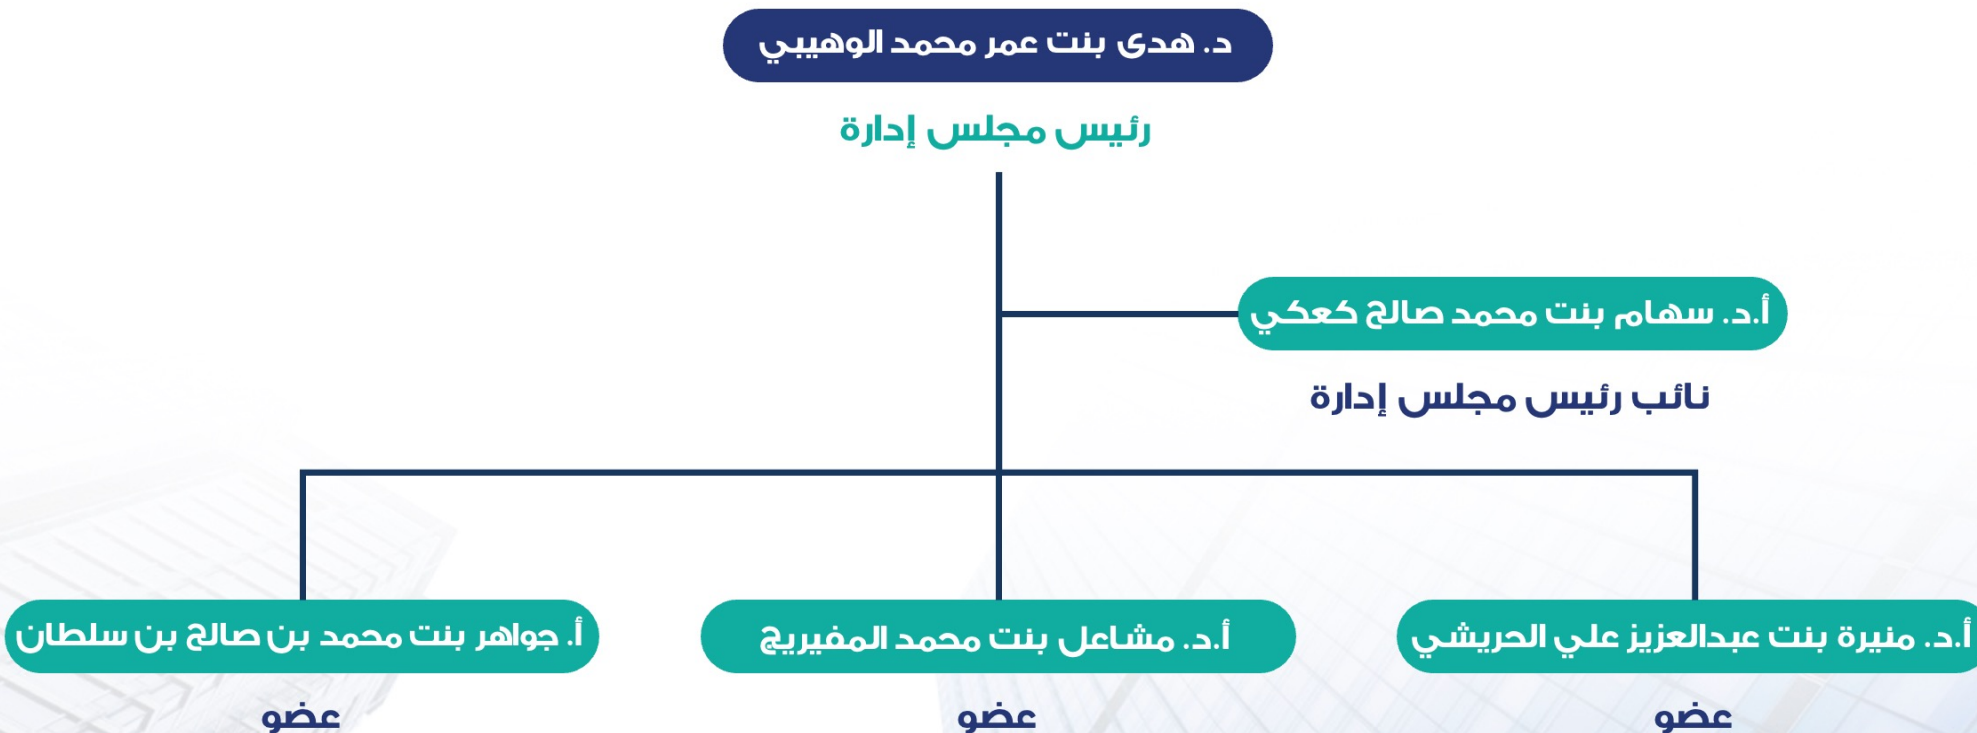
د. هدى بنت عمر محمد الوهيبي

رئيس مجلس إدارة

أ.د. سهام بنت محمد صالح كعكي

نائب رئيس مجلس إدارة

أ.د. منيرة بنت عبدالعزيز علي الحريشي

عضو

أ.د. مشاعل بنت محمد المفيريج

عضو

أ. جواهر بنت محمد بن صالح بن سلطان

عضو